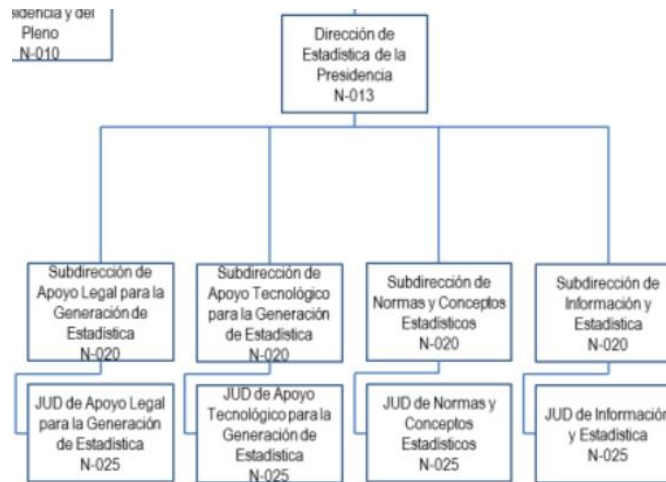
sidencia y del Pleno N-010

Dirección de Estadística de la Presidencia N-013

Subdirección de Apoyo Legal para la Generación de Estadística N-020

Subdirección de Apoyo Tecnológico para la Generación de Estadística N-020

Subdirección de Normas y Conceptos Estadísticos N-020

Subdirección de Información y Estadística N-020

JUD de Apoyo Legal para la Generación de Estadística N-025

JUD de Apoyo Tecnológico para la Generación de Estadística N-025

JUD de Normas y Conceptos Estadísticos N-025

JUD de Informació y Estadística N-025